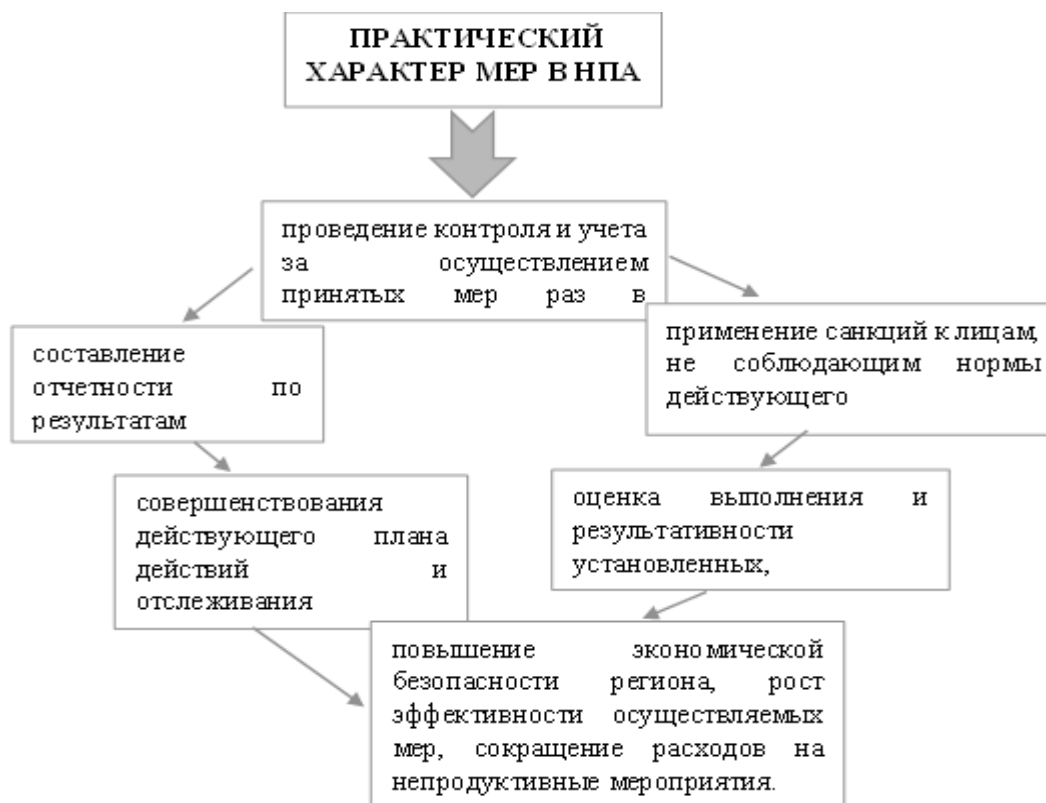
ПРАКТИЧЕСКИЙ ХАРАКТЕР МЕР В НПА

проведение контроля и учета за осуществлением принятых мер раз в

составление отчетности по результатам

применение санкций к лицам, не соблюдающим нормы действующего

совершенствования действующего плана действий и отслеживания

оценка выполнения и результативности установленных,

повышение экономической безопасности региона, рост эффективности осуществляемых мер, сокращение расходов на непродуктивные мероприятия.